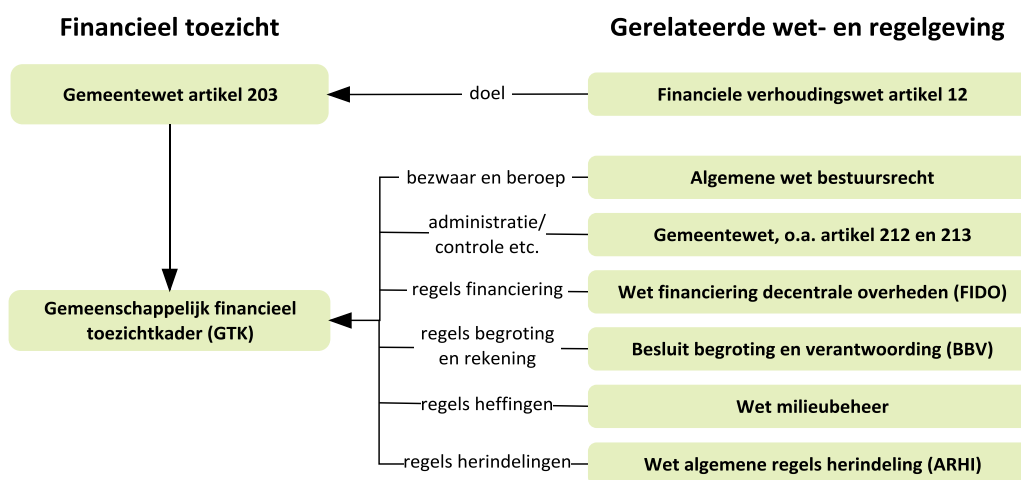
Financieel toezicht

Gerelateerde wet- en regelgeving

Gemeentewet artikel 203

doel

Financiele verhoudingswet artikel 12

Gemeenschappelijk financieel toezichtkader (GTK)

bezwaar en beroep

Algemene wet bestuursrecht

administratie/ controle etc.

Gemeentewet, o.a. artikel 212 en 213

regels financiering

Wet financiering decentrale overheden (FIDO)

regels begroting en rekening

Besluit begroting en verantwoording (BBV)

regels heffingen

Wet milieubeheer

regels herindelingen

Wet algemene regels herindeling (ARHI)